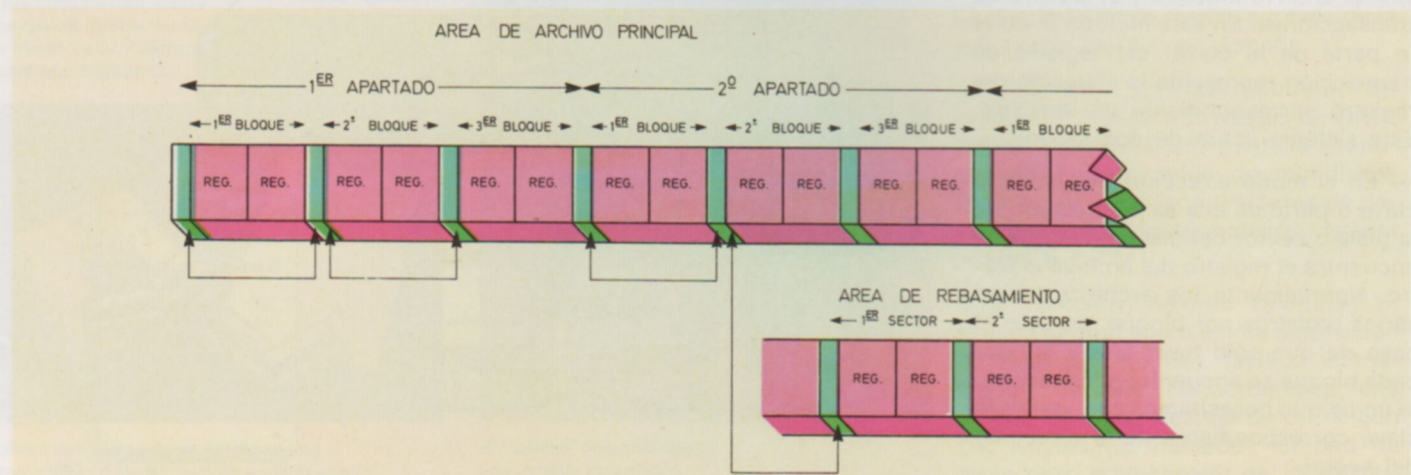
AREA DE ARCHIVO PRINCIPAL

1$^{ER}$ APARTADO

2$^{\underline{o}}$ APARTADO

1$^{ER}$ BLOQUE

2$^{o}$ BLOQUE

3$^{ER}$ BLOQUE

1$^{ER}$ BLOQUE

2$^{o}$ BLOQUE

3$^{ER}$ BLOQUE

1$^{ER}$ BLOQUE

REG. REG. REG. REG. REG. REG. REG. REG. REG. REG. REG. REG. REG. REG.

AREA DE REBASAMIENTO

1$^{ER}$ SECTOR

2$^{o}$ SECTOR

REG. REG. REG. REG.